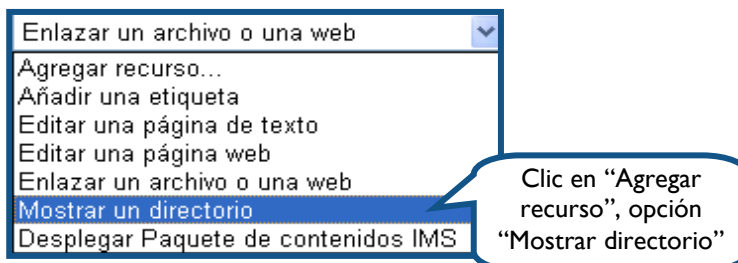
Enlazar un archivo o una web

Agregar recurso...
Añadir una etiqueta
Editar una página de texto
Editar una página web
Enlazar un archivo o una web
Mostrar un directorio
Desplegar Paquete de contenidos IMS

Clic en "Agregar recurso", opción "Mostrar directorio"